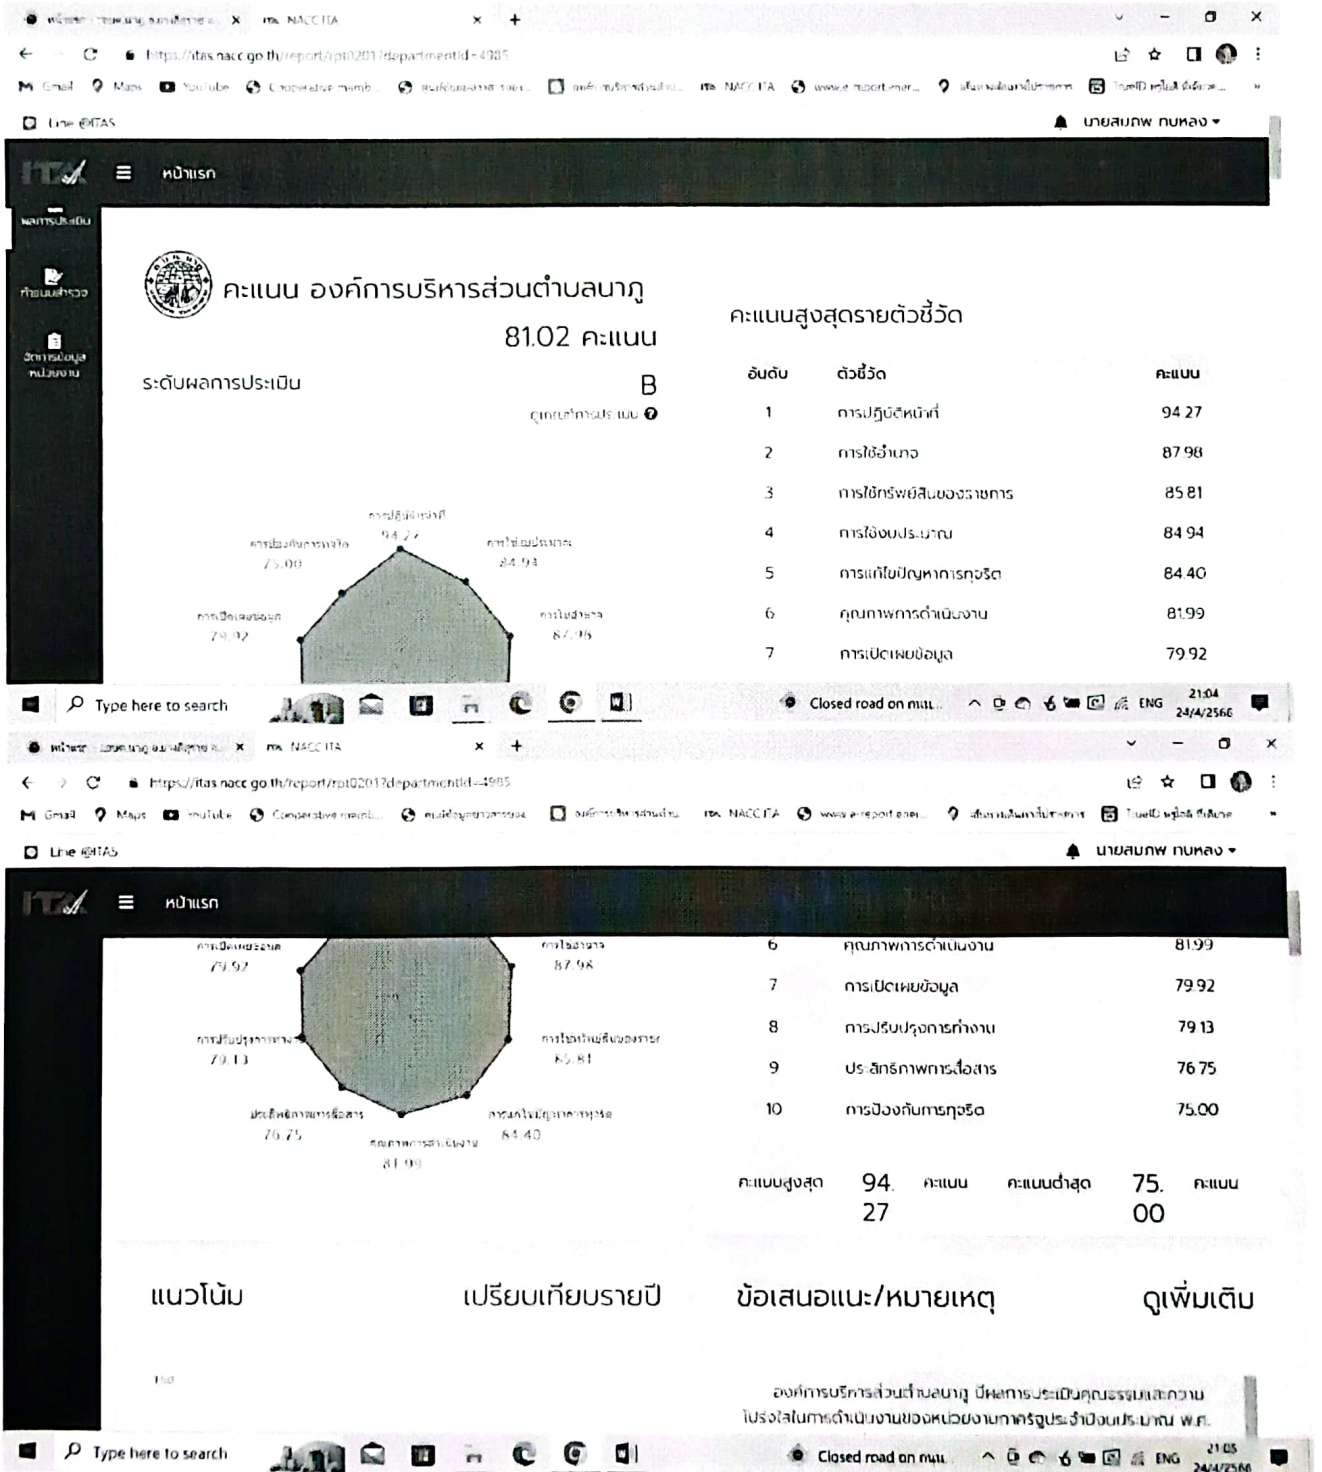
หน้าแรก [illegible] × ITA NACC ITA × +

https://itas.nacc.go.th/report/rpt0201?departmentId=4985

Gmail Maps YouTube Cooperative memb... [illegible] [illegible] ITA NACC ITA www.e-report.ener... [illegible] ThaiD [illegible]

Line @ITAS

นายสมภพ กนหลง ▾

ITA ≡ หน้าแรก

ผลการประเมิน

ทำแบบสำรวจ

จัดการข้อมูลหน่วยงาน

คะแนน องค์การบริหารส่วนตำบลนาภู

81.02 คะแนน

ระดับผลการประเมิน B

ดูเกณฑ์การประเมิน

คะแนนสูงสุดรายตัวชี้วัด

| อันดับ | ตัวชี้วัด | คะแนน |
|---|---|---|
| 1 | การปฏิบัติหน้าที่ | 94.27 |
| 2 | การใช้อำนาจ | 87.98 |
| 3 | การใช้ทรัพย์สินของราชการ | 85.81 |
| 4 | การใช้งบประมาณ | 84.94 |
| 5 | การแก้ไขปัญหาการทุจริต | 84.40 |
| 6 | คุณภาพการดำเนินงาน | 81.99 |
| 7 | การเปิดเผยข้อมูล | 79.92 |

การปฏิบัติหน้าที่ 94.27
การใช้งบประมาณ 84.94
การป้องกันการทุจริต 75.00
การเปิดเผยข้อมูล 79.92
การใช้อำนาจ 87.98

Type here to search

Closed road on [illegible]

ENG 21:04 24/4/2566

หน้าแรก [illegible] × ITA NACC ITA × +

https://itas.nacc.go.th/report/rpt0201?departmentId=4985

Line @ITAS

นายสมภพ กนหลง ▾

ITA ≡ หน้าแรก

การเปิดเผยข้อมูล 79.92
การใช้อำนาจ 87.98
การปรับปรุงการทำงาน 79.13
การใช้ทรัพย์สินของราชการ 85.81
ประสิทธิภาพการสื่อสาร 76.75
การแก้ไขปัญหาการทุจริต 84.40
คุณภาพการดำเนินงาน 81.99

| | | |
|---|---|---|
| 6 | คุณภาพการดำเนินงาน | 81.99 |
| 7 | การเปิดเผยข้อมูล | 79.92 |
| 8 | การปรับปรุงการทำงาน | 79.13 |
| 9 | ประสิทธิภาพการสื่อสาร | 76.75 |
| 10 | การป้องกันการทุจริต | 75.00 |

คะแนนสูงสุด 94.27 คะแนน คะแนนต่ำสุด 75.00 คะแนน

แนวโน้ม

เปรียบเทียบรายปี

ข้อเสนอแนะ/หมายเหตุ

ดูเพิ่มเติม

องค์การบริหารส่วนตำบลนาภู มีผลการประเมินคุณธรรมและความโปร่งใสในการดำเนินงานของหน่วยงานภาครัฐประจำปีงบประมาณ พ.ศ.

Type here to search

Closed road on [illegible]

ENG 21:05 24/4/2566